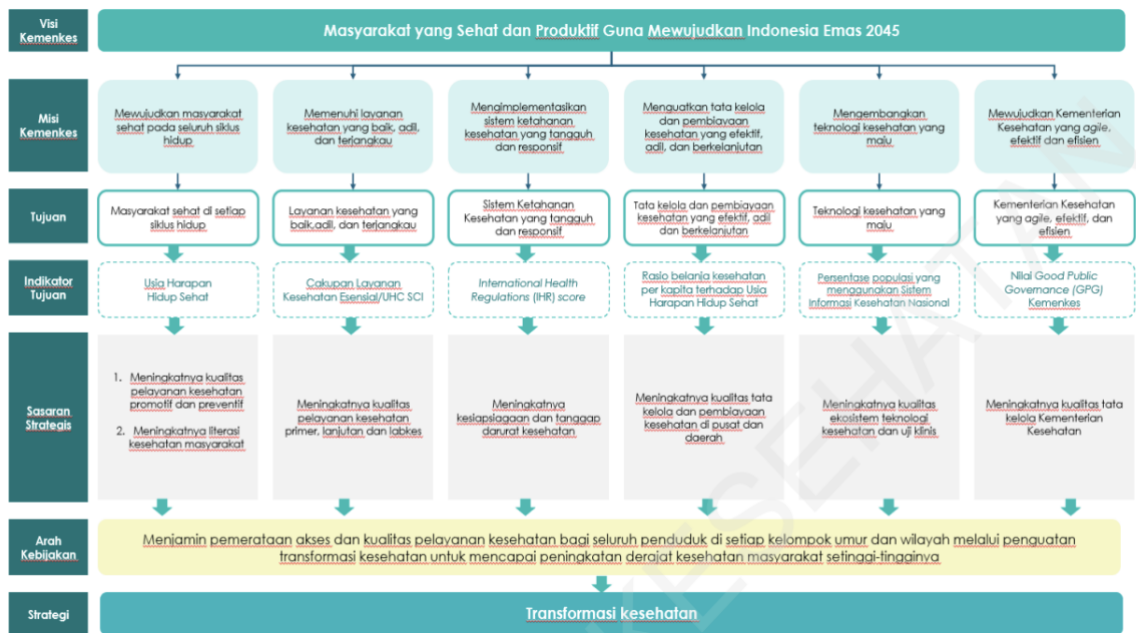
Visi Kemenkes

Masyarakat yang Sehat dan Produktif Guna Mewujudkan Indonesia Emas 2045

Misi Kemenkes

Mewujudkan masyarakat sehat pada seluruh siklus hidup

Memenuhi layanan kesehatan yang baik, adil, dan terjangkau

Mengimplementasikan sistem ketahanan kesehatan yang tangguh dan responsif

Menguatkan tata kelola dan pembiayaan kesehatan yang efektif, adil, dan berkelanjutan

Mengembangkan teknologi kesehatan yang maju

Mewujudkan Kementerian Kesehatan yang agile, efektif dan efisien

Tujuan

Masyarakat sehat di setiap siklus hidup

Layanan kesehatan yang baik,adil, dan terjangkau

Sistem Ketahanan Kesehatan yang tangguh dan responsif

Tata kelola dan pembiayaan kesehatan yang efektif, adil dan berkelanjutan

Teknologi kesehatan yang maju

Kementerian Kesehatan yang agile, efektif, dan efisien

Indikator Tujuan

Usia Harapan Hidup Sehat

Cakupan Layanan Kesehatan Esensial/UHC SCI

International Health Regulations (IHR) score

Rasio belanja kesehatan per kapita terhadap Usia Harapan Hidup Sehat

Persentase populasi yang menggunakan Sistem Informasi Kesehatan Nasional

Nilai Good Public Governance (GPG) Kemenkes

Sasaran Strategis

1. Meningkatnya kualitas pelayanan kesehatan promotif dan preventif
2. Meningkatnya literasi kesehatan masyarakat

Meningkatnya kualitas pelayanan kesehatan primer, lanjutan dan labkes

Meningkatnya kesiapsiagaan dan tanggap darurat kesehatan

Meningkatnya kualitas tata kelola dan pembiayaan kesehatan di di pusat dan daerah

Meningkatnya kualitas ekosistem teknologi kesehatan dan uji klinis

Meningkatnya kualitas tata kelola Kementerian Kesehatan

Arah Kebijakan

Menjamin pemerataan akses dan kualitas pelayanan kesehatan bagi seluruh penduduk di setiap kelompok umur dan wilayah melalui penguatan transformasi kesehatan untuk mencapai peningkatan derajat kesehatan masyarakat setinggi-tingginya

Strategi

Transformasi kesehatan

KESEHATAN